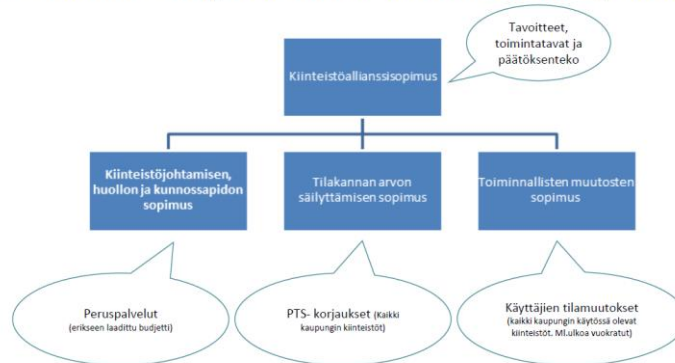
Tavoitteet, toimintatavat ja päätöksenteko

Kiinteistöallianssisopimus

Kiinteistöjohtamisen, huollon ja kunnossapidon sopimus

Tilakannan arvon säilyttämisen sopimus

Toiminnallisten muutosten sopimus

Peruspalvelut (erikseen laadittu budjetti)

PTS- korjaukset (Kaikki kaupungin kiinteistöt)

Käyttäjien tilamuutokset (kaikki kaupungin käytössä olevat kiinteistöt. Ml.ulkoa vuokratut)